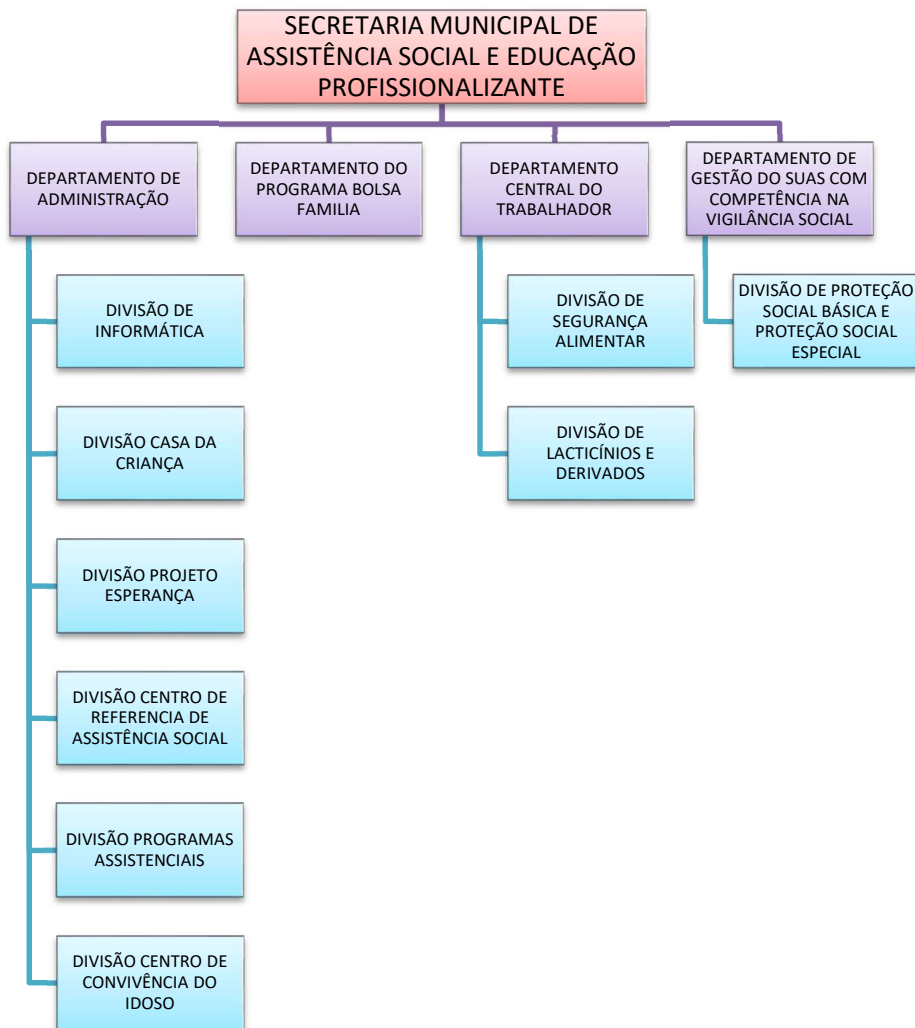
SECRETARIA MUNICIPAL DE ASSISTÊNCIA SOCIAL E EDUCAÇÃO PROFISSIONALIZANTE

DEPARTAMENTO DE ADMINISTRAÇÃO

DIVISÃO DE INFORMÁTICA

DIVISÃO CASA DA CRIANÇA

DIVISÃO PROJETO ESPERANÇA

DIVISÃO CENTRO DE REFERENCIA DE ASSISTÊNCIA SOCIAL

DIVISÃO PROGRAMAS ASSISTENCIAIS

DIVISÃO CENTRO DE CONVIVÊNCIA DO IDOSO

DEPARTAMENTO DO PROGRAMA BOLSA FAMILIA

DEPARTAMENTO CENTRAL DO TRABALHADOR

DIVISÃO DE SEGURANÇA ALIMENTAR

DIVISÃO DE LACTICÍNIOS E DERIVADOS

DEPARTAMENTO DE GESTÃO DO SUAS COM COMPETÊNCIA NA VIGILÂNCIA SOCIAL

DIVISÃO DE PROTEÇÃO SOCIAL BÁSICA E PROTEÇÃO SOCIAL ESPECIAL